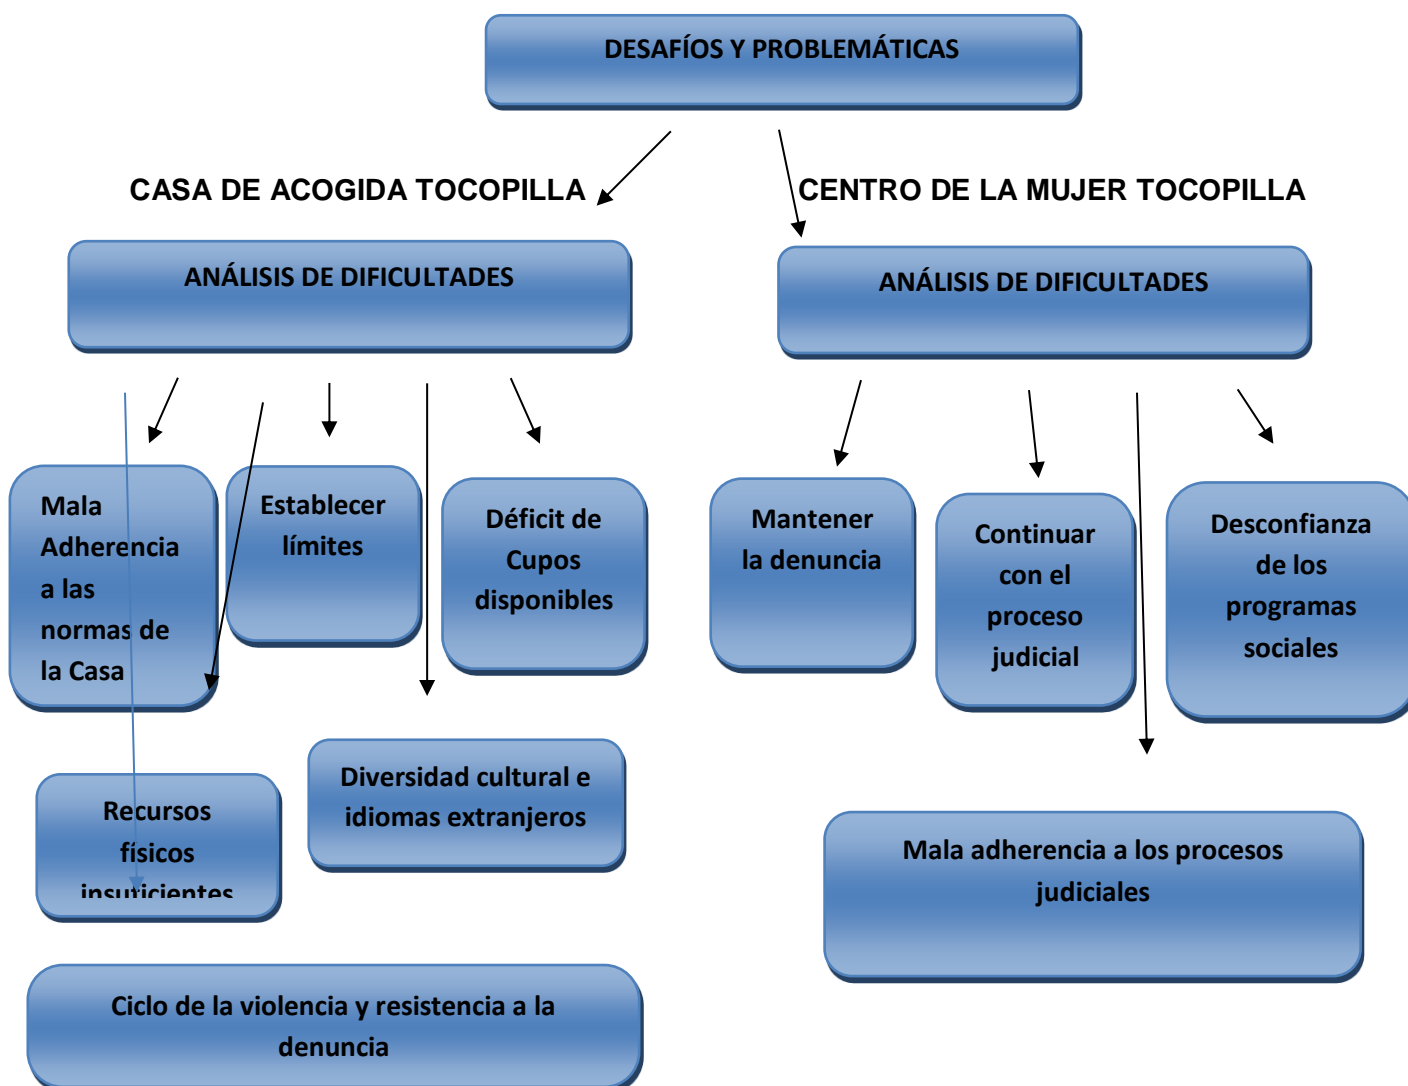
DESAFÍOS Y PROBLEMÁTICAS

CASA DE ACOGIDA TOCOPILLA

CENTRO DE LA MUJER TOCOPILLA

ANÁLISIS DE DIFICULTADES

ANÁLISIS DE DIFICULTADES

Mala Adherencia a las normas de la Casa

Establecer límites

Déficit de Cupos disponibles

Mantener la denuncia

Continuar con el proceso judicial

Desconfianza de los programas sociales

Recursos físicos insuficientes

Diversidad cultural e idiomas extranjeros

Mala adherencia a los procesos judiciales

Ciclo de la violencia y resistencia a la denuncia